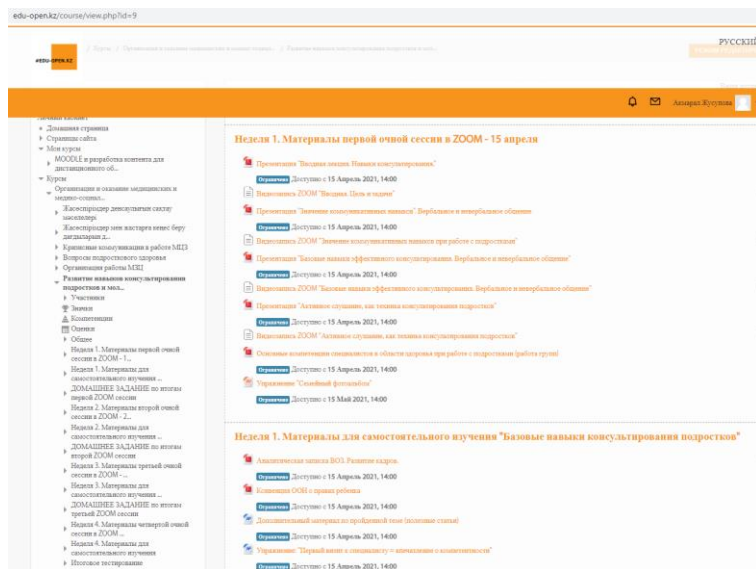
edu-open.kz/course/view.php?id=9

#EDU-OPEN.KZ

/ Курсы / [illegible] / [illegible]

РУССКИЙ

Айнаш Кусупова

Личный кабинет
Домашняя страница
Страницы сайта
Мои курсы
MOODLE и разработка контента для дистанционного об...
Курсы
Организация и оказание медицинских и медико-социал...
Жасөспірімдер денсаулығын сақтау мәселелері
Жасөспірімдер мен жастарға кеңес беру дағдылары д...
Кризисные коммуникации в работе МЦЗ
Вопросы подросткового здоровья
Организация работы МЦЗ
Развитие навыков консультирования подростков и мол...
Участники
Значки
Компетенции
Оценки
Общее
Неделя 1. Материалы первой очной сессии в ZOOM - 1...
Неделя 1. Материалы для самостоятельного изучения ...
ДОМАШНЕЕ ЗАДАНИЕ по итогам первой ZOOM сессии
Неделя 2. Материалы второй очной сессии в ZOOM - 2...
Неделя 2. Материалы для самостоятельного изучения ...
ДОМАШНЕЕ ЗАДАНИЕ по итогам второй ZOOM сессии
Неделя 3. Материалы третьей очной сессии в ZOOM -...
Неделя 3. Материалы для самостоятельного изучения ...
ДОМАШНЕЕ ЗАДАНИЕ по итогам третьей ZOOM сессии
Неделя 4. Материалы четвертой очной сессии в ZOOM ...
Неделя 4. Материалы для самостоятельного изучения
Итоговое тестирование

Неделя 1. Материалы первой очной сессии в ZOOM - 15 апреля

Презентация "Вводная лекция. Навыки консультирования"
Ограничено Доступно с 15 Апрель 2021, 14:00
Видеозапись ZOOM "Вводная. Цель и задачи"
Презентация "Значение коммуникативных навыков. Вербальное и невербальное общение"
Ограничено Доступно с 15 Апрель 2021, 14:00
Видеозапись ZOOM "Значение коммуникативных навыков при работе с подростками"
Презентация "Базовые навыки эффективного консультирования. Вербальное и невербальное общение"
Ограничено Доступно с 15 Апрель 2021, 14:00
Видеозапись ZOOM "Базовые навыки эффективного консультирования. Вербальное и невербальное общение"
Презентация "Активное слушание, как техника консультирования подростков"
Ограничено Доступно с 15 Апрель 2021, 14:00
Видеозапись ZOOM "Активное слушание, как техника консультирования подростков"
Основные компетенции специалистов в области здоровья при работе с подростками (работа групп)
Упражнение "Семейный фотоальбом"
Ограничено Доступно с 15 Май 2021, 14:00

Неделя 1. Материалы для самостоятельного изучения "Базовые навыки консультирования подростков"

Аналитическая записка BOS. Развитие кадров.
Ограничено Доступно с 15 Апрель 2021, 14:00
Конвенция ООН о правах ребенка
Ограничено Доступно с 15 Апрель 2021, 14:00
Дополнительный материал по пройденной теме (полезные статьи)
Ограничено Доступно с 15 Апрель 2021, 14:00
Упражнение "Первый визит к специалисту = впечатления о компетентности"
Ограничено Доступно с 15 Апрель 2021, 14:00